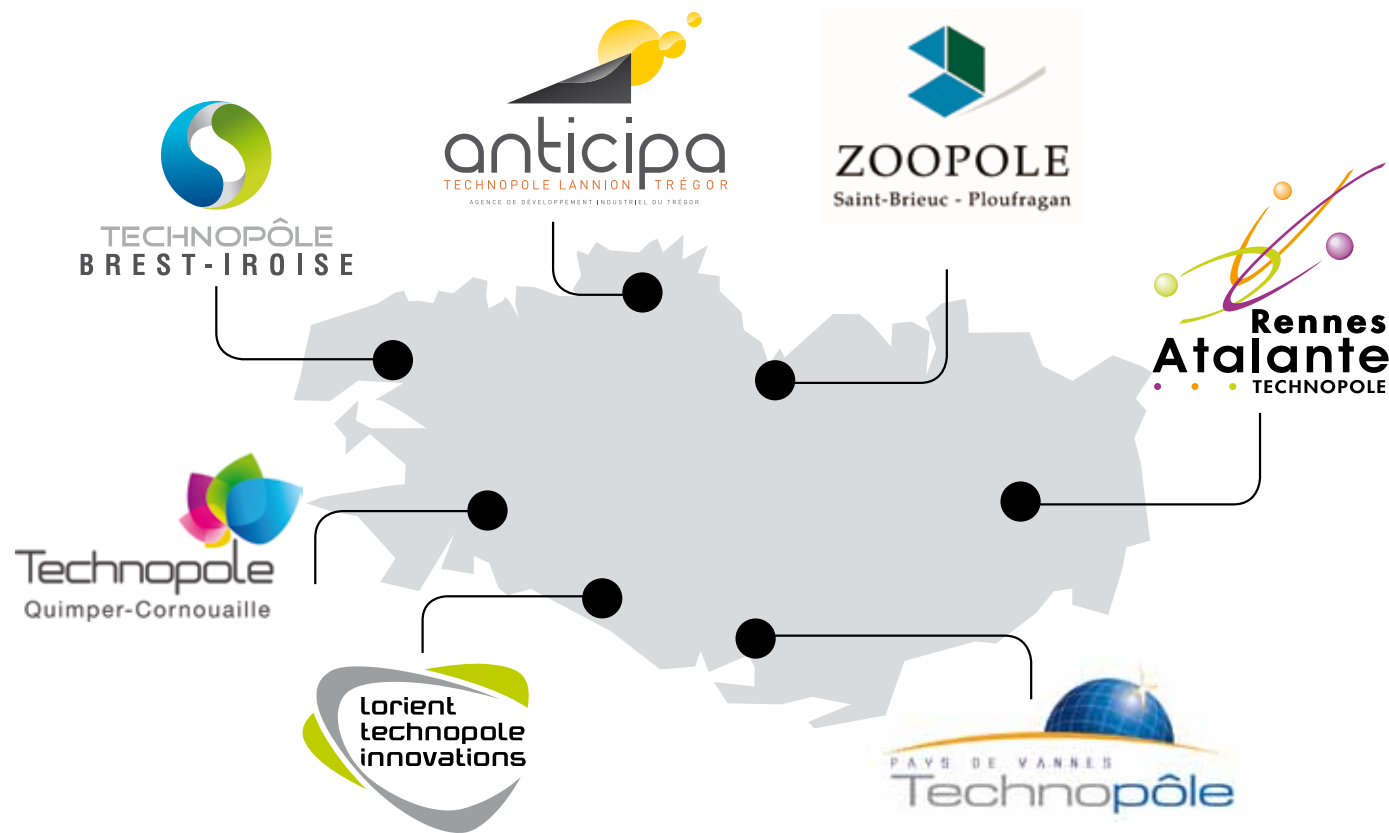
TECHNOPÔLE
BREST-IROISE

anticipa
TECHNOPOLE LANNION TRÉGOR
AGENCE DE DÉVELOPPEMENT INDUSTRIEL DU TRÉGOR

ZOOPOLE
Saint-Brieuc - Ploufragan

Rennes
Atalante
TECHNOPOLE

Technopole
Quimper-Cornouaille

lorient
technopole
innovations

PAYS DE VANNES
Technopôle